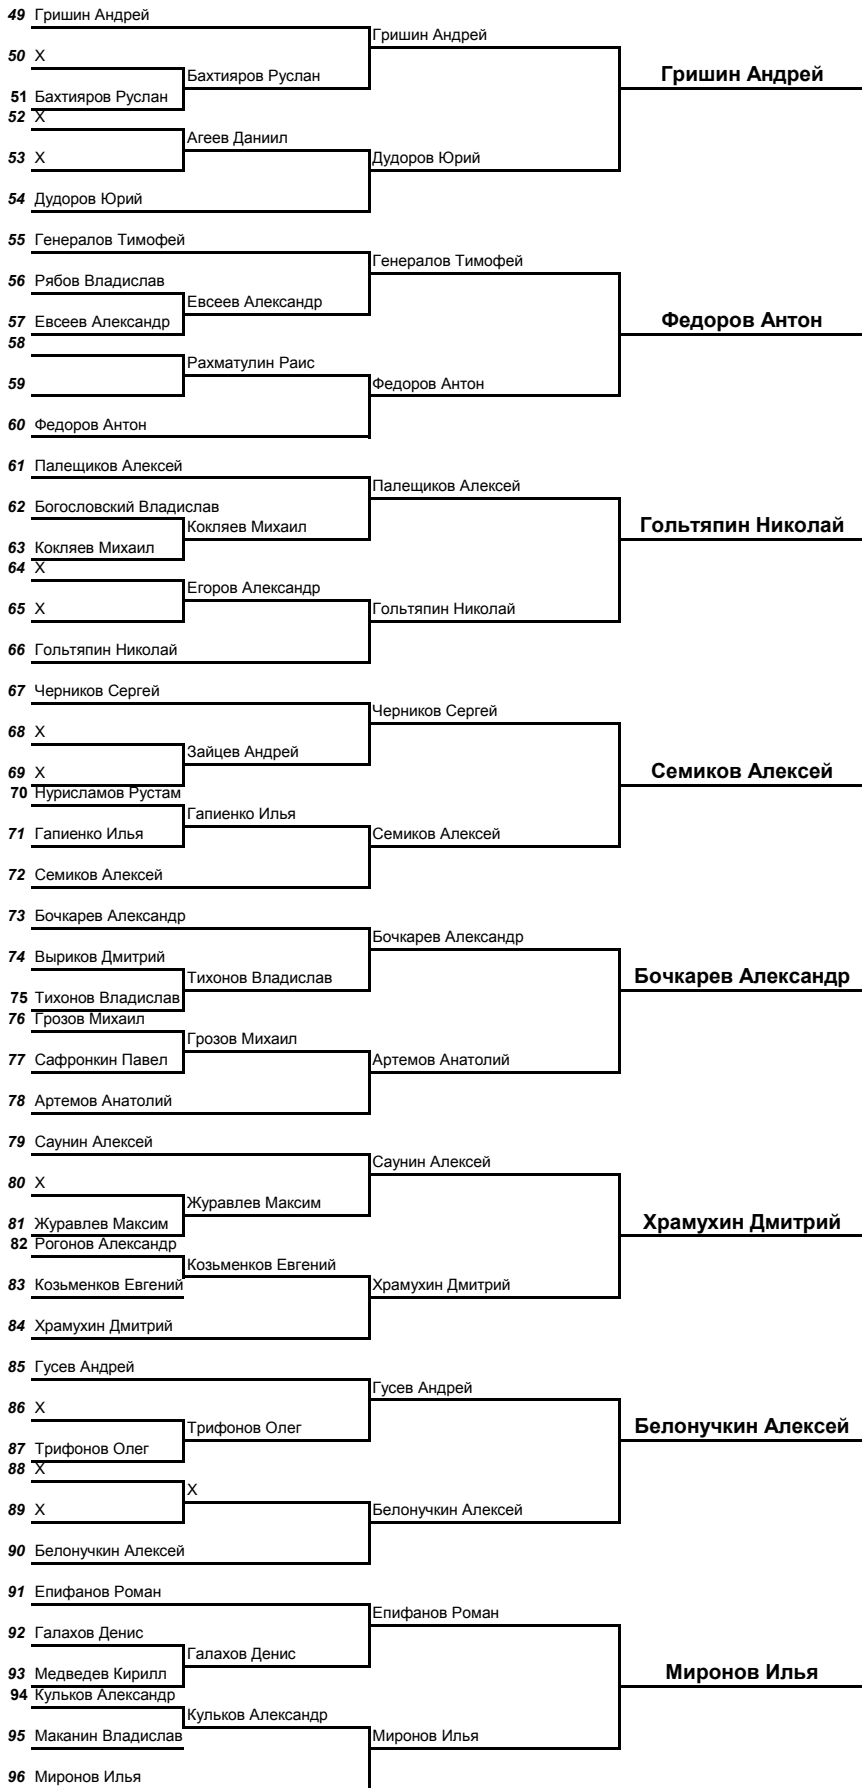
49 Гришин Андрей
Гришин Андрей
50 X
Бахтияров Руслан
Гришин Андрей
51 Бахтияров Руслан
52 X
Агеев Даниил
53 X
Дудоров Юрий
54 Дудоров Юрий

55 Генералов Тимофей
Генералов Тимофей
56 Рябов Владислав
Евсеев Александр
Федоров Антон
57 Евсеев Александр
58
Рахматулин Раис
59
Федоров Антон
60 Федоров Антон

61 Палещиков Алексей
Палещиков Алексей
62 Богословский Владислав
Кокляев Михаил
Гольтяпин Николай
63 Кокляев Михаил
64 X
Егоров Александр
65 X
Гольтяпин Николай
66 Гольтяпин Николай

67 Черников Сергей
Черников Сергей
68 X
Зайцев Андрей
69 X
Семиков Алексей
70 Нурисламов Рустам
Гапиенко Илья
71 Гапиенко Илья
Семиков Алексей
72 Семиков Алексей

73 Бочкарев Александр
Бочкарев Александр
74 Вырипков Дмитрий
Тихонов Владислав
Бочкарев Александр
75 Тихонов Владислав
76 Грозов Михаил
Грозов Михаил
77 Сафронкин Павел
Артемов Анатолий
78 Артемов Анатолий

79 Саунин Алексей
Саунин Алексей
80 X
Журавлев Максим
81 Журавлев Максим
Храмухин Дмитрий
82 Рогонов Александр
Козьменков Евгений
83 Козьменков Евгений
Храмухин Дмитрий
84 Храмухин Дмитрий

85 Гусев Андрей
Гусев Андрей
86 X
Трифонов Олег
Белонучкин Алексей
87 Трифонов Олег
88 X
X
89 X
Белонучкин Алексей
90 Белонучкин Алексей

91 Епифанов Роман
Епифанов Роман
92 Галахов Денис
Галахов Денис
93 Медведев Кирилл
Миронов Илья
94 Кульков Александр
Кульков Александр
95 Маканин Владислав
Миронов Илья
96 Миронов Илья